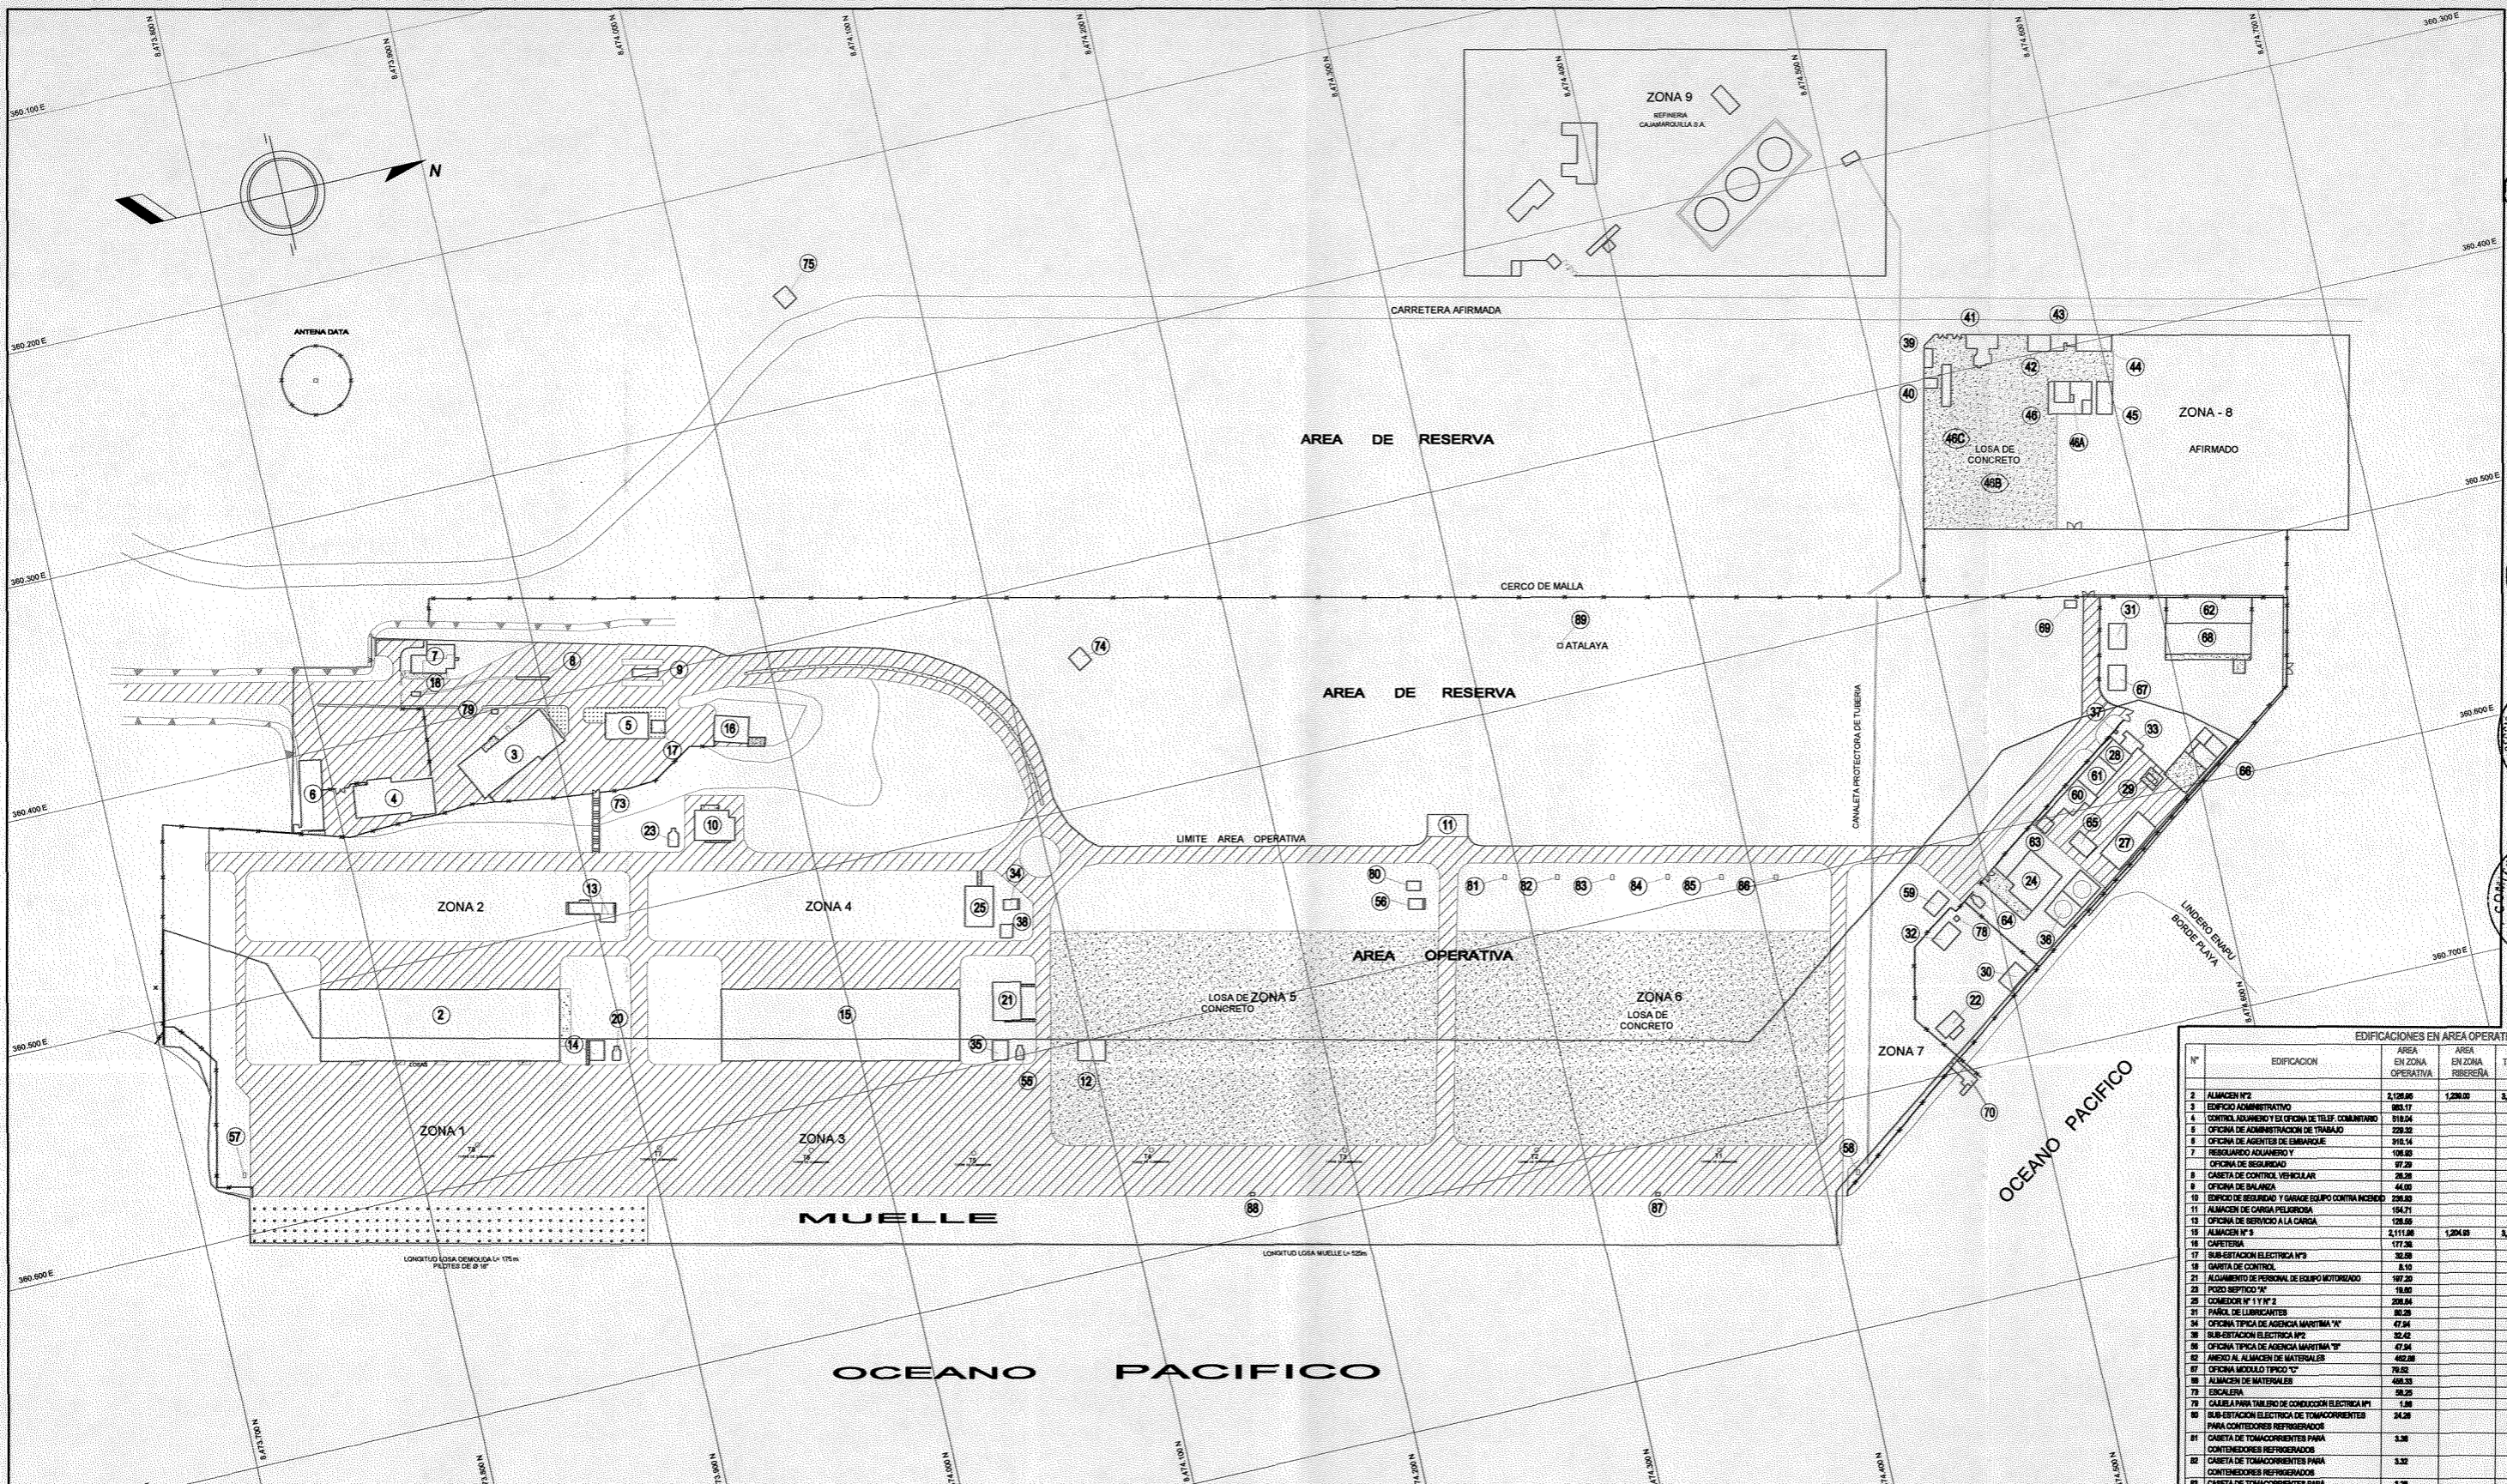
N

ANTENA DATA

ZONA 9
REFINERIA CAJAMARQUILLA S.A.

75

CARRETERA AFIRMADA

41 43
39 42 44
40 46 45 ZONA - 8
46C LOSA DE CONCRETO 46A AFIRMADO
46B

AREA DE RESERVA

CERCO DE MALLA

89
ATALAYA

69 31 62
68

7 8
18 9
79
74

AREA DE RESERVA

3 5 16
17
6 4
73
23 10

37 67
33
28
61
60 29
65 66
63 27

CANALETA PROTECTORA DE TUBERIA

11
LIMITE AREA OPERATIVA

ZONA 2 13 ZONA 4 34 25 38
80 56
81 82 83 84 85 86

24
59 64
32 78 36
30
22

LINDERO ENAPU BORDE PLAYA

AREA OPERATIVA

2 20 15 21
LOSA DE CONCRETO ZONA 5
ZONA 6 LOSA DE CONCRETO
14 35
55 12

ZONA 7
70

OCEANO PACIFICO

57
ZONA 1 ZONA 3
58

MUELLE
88 87

LONGITUD LOSA DEMOLIDA L= 175m PILOTES DE Ø 18"
LONGITUD LOSA MUELLE L= 525m

OCEANO PACIFICO

| EDIFICACIONES EN AREA OPERAT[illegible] | | | | |
|---|---|---|---|---|
| Nº | EDIFICACION | AREA EN ZONA OPERATIVA | AREA EN ZONA RIBEREÑA | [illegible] |
| 2 | ALMACEN Nº2 | 2,126.66 | 1,239.00 | |
| 3 | EDIFICIO ADMINISTRATIVO | 983.17 | | |
| 4 | CONTROL ADUANERO Y EX OFICINA DE TELEF. COMUNITARIO | 518.04 | | |
| 5 | OFICINA DE ADMINISTRACION DE TRABAJO | 229.32 | | |
| 6 | OFICINA DE AGENTES DE EMBARQUE | 910.14 | | |
| 7 | RESGUARDO ADUANERO Y OFICINA DE SEGURIDAD | 106.60 97.29 | | |
| 8 | CASETA DE CONTROL VEHICULAR | 26.26 | | |
| 9 | OFICINA DE BALANZA | 44.60 | | |
| 10 | EDIFICIO DE SEGURIDAD Y GARAGE EQUIPO CONTRA INCENDIO | 236.63 | | |
| 11 | ALMACEN DE CARGA PELIGROSA | 154.71 | | |
| 13 | OFICINA DE SERVICIO A LA CARGA | 128.55 | | |
| 15 | ALMACEN Nº 3 | 2,111.90 | 1,204.93 | |
| 16 | CAFETERIA | 177.29 | | |
| 17 | SUB-ESTACION ELECTRICA Nº3 | 32.59 | | |
| 18 | GARITA DE CONTROL | 8.10 | | |
| 21 | ALOJAMIENTO DE PERSONAL DE EQUIPO MOTORIZADO | 187.20 | | |
| 22 | POZO SEPTICO "A" | 16.60 | | |
| 25 | COMEDOR Nº 1 Y Nº 2 | 208.84 | | |
| 31 | PAÑOL DE LUBRICANTES | 60.26 | | |
| 34 | OFICINA TIPICA DE AGENCIA MARITIMA "A" | 47.94 | | |
| 35 | SUB-ESTACION ELECTRICA Nº2 | 32.42 | | |
| 36 | OFICINA TIPICA DE AGENCIA MARITIMA "B" | 47.94 | | |
| 62 | ANEXO AL ALMACEN DE MATERIALES | 462.68 | | |
| 67 | OFICINA MODULO TIPICO "C" | 79.02 | | |
| 68 | ALMACEN DE MATERIALES | 466.33 | | |
| 73 | ESCALERA | 58.25 | | |
| 78 | CASETA PARA TABLERO DE CONDUCCION ELECTRICA Nº1 | 1.86 | | |
| 80 | SUB-ESTACION ELECTRICA DE TOMACORRIENTES PARA CONTENEDORES REFRIGERADOS | 24.29 | | |
| 81 | CASETA DE TOMACORRIENTES PARA CONTENEDORES REFRIGERADOS | 3.36 | | |
| 82 | CASETA DE TOMACORRIENTES PARA CONTENEDORES REFRIGERADOS | 3.32 | | |